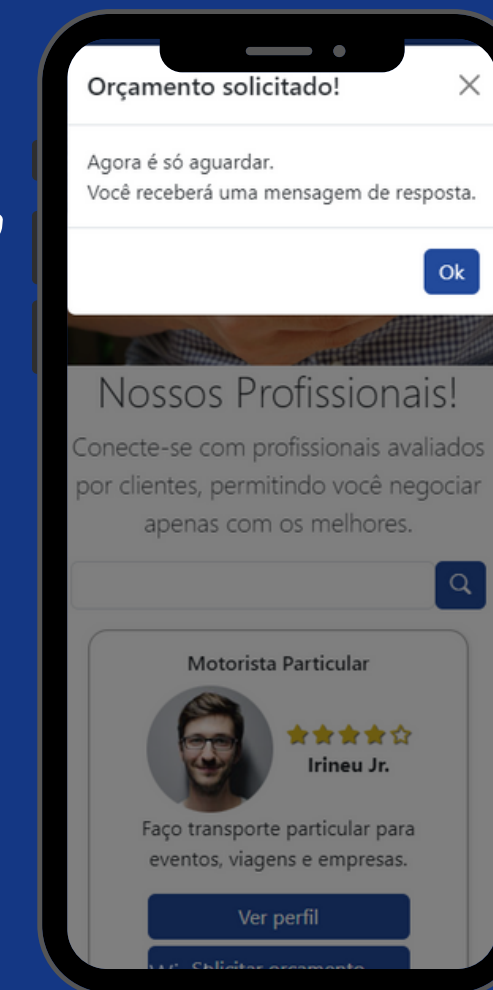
Orçamento solicitado!

Agora é só aguardar.
Você receberá uma mensagem de resposta.

Ok

Nossos Profissionais!

Conecte-se com profissionais avaliados por clientes, permitindo você negociar apenas com os melhores.

Motorista Particular

Irineu Jr.

Faço transporte particular para eventos, viagens e empresas.

Ver perfil

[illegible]